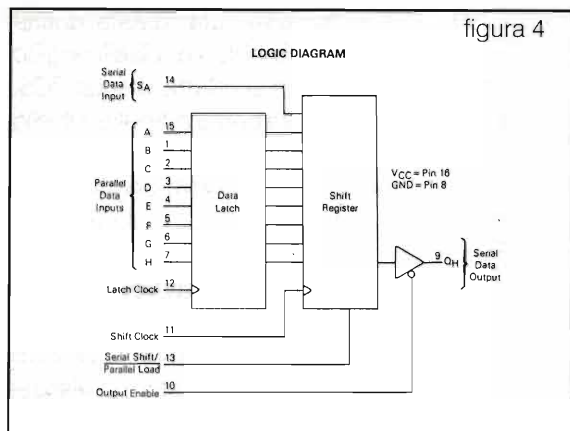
figura 4

LOGIC DIAGRAM

Serial Data Input $S_A$ 14

Parallel Data Inputs

A 15
B 1
C 2
D 3
E 4
F 5
G 6
H 7

Data Latch

Shift Register

$V_{CC}$ = Pin 16
GND = Pin 8

9 $Q_H$ Serial Data Output

Latch Clock 12

Shift Clock 11

Serial Shift/ Parallel Load 13

Output Enable 10